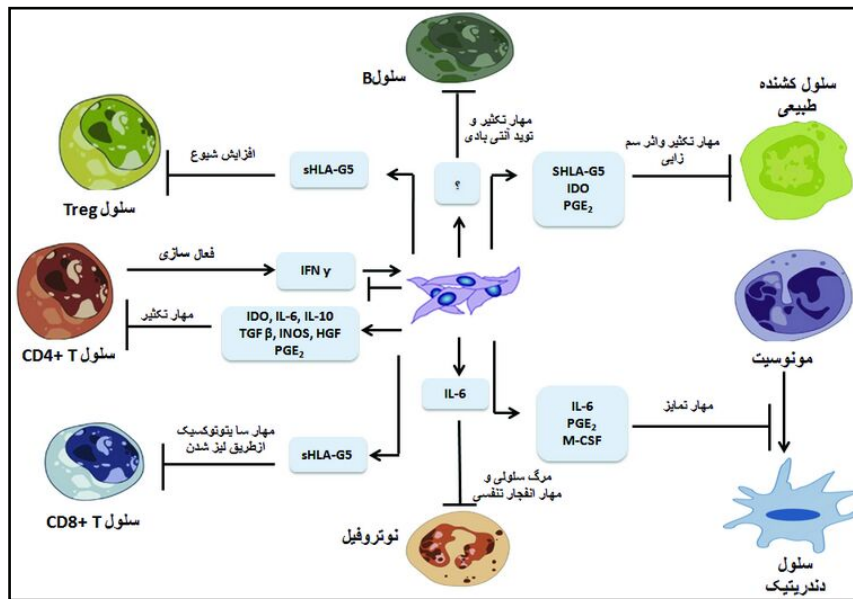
سلولB

مهار تکثیر و تولید آنتی بادی

سلول کشنده طبیعی

مهار تکثیر واثر سم زایی

افزایش شیوع

sHLA-G5

؟

SHLA-G5
IDO
$PGE_2$

سلول Treg

فعال سازی

IFN γ

مهار تکثیر

IDO, IL-6, IL-10
TGF β, INOS, HGF
$PGE_2$

سلول CD4+ T

مونوسیت

IL-6

IL-6
$PGE_2$
M-CSF

مهار تمایز

مهار سایتوتوکسیک ازطریق لیز شدن

sHLA-G5

مرگ سلولی و مهار انفجار تنفسی

سلول CD8+ T

نوتروفیل

سلول دندریتیک